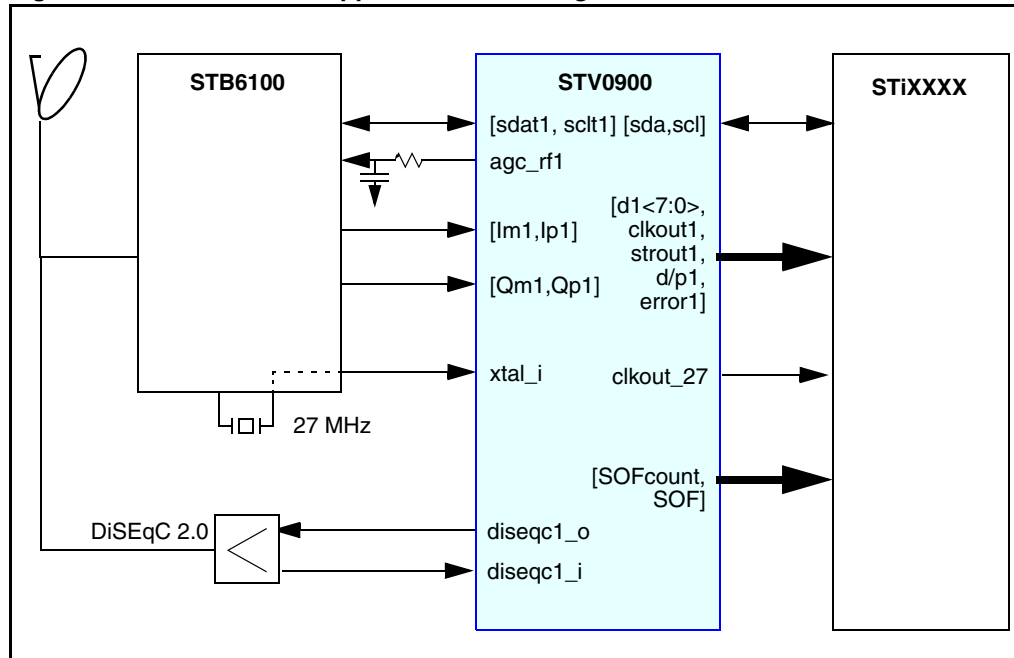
STB6100

STV0900

STiXXXX

[sdat1, sclt1] [sda,scl]

agc_rf1

[Im1,Ip1]

[Qm1,Qp1]

[d1<7:0>, clkout1, strout1, d/p1, error1]

xtal_i

clkout_27

27 MHz

[SOFcount, SOF]

DiSEqC 2.0

diseqc1_o

diseqc1_i